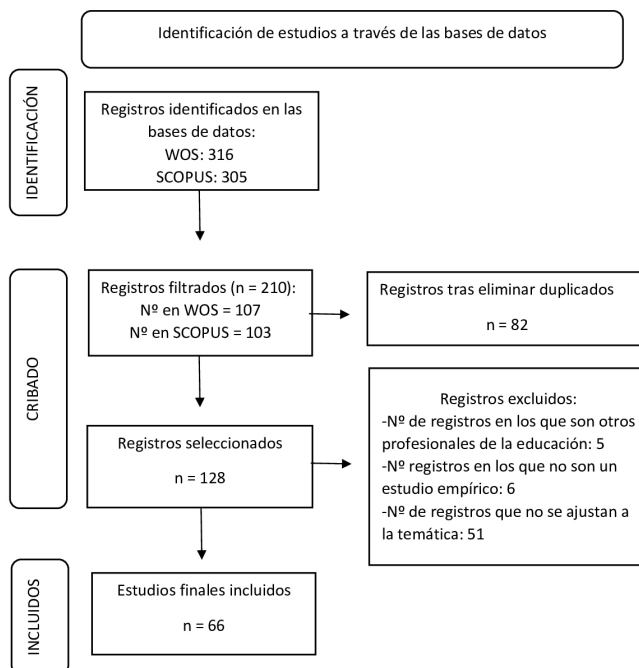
Identificación de estudios a través de las bases de datos

IDENTIFICACIÓN

Registros identificados en las bases de datos:
WOS: 316
SCOPUS: 305

CRIBADO

Registros filtrados (n = 210):
Nº en WOS = 107
Nº en SCOPUS = 103

Registros tras eliminar duplicados
n = 82

Registros seleccionados
n = 128

Registros excluidos:
-Nº de registros en los que son otros profesionales de la educación: 5
-Nº registros en los que no son un estudio empírico: 6
-Nº de registros que no se ajustan a la temática: 51

INCLUIDOS

Estudios finales incluidos
n = 66